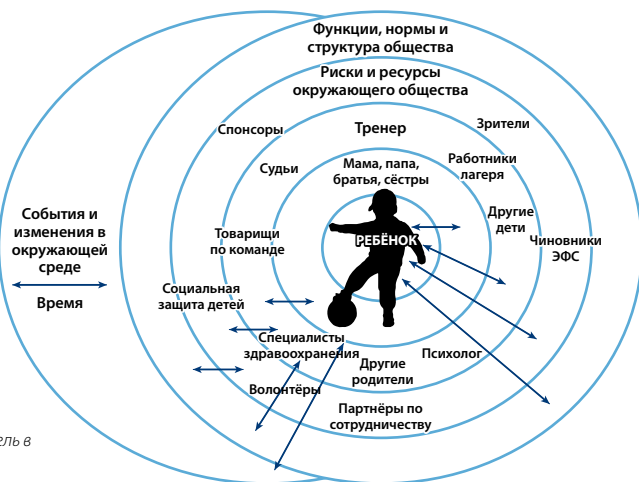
Функции, нормы и структура общества

Риски и ресурсы окружающего общества

Спонсоры

Тренер

Зрители

Судьи

Мама, папа, братья, сёстры

Работники лагеря

События и изменения в окружающей среде

Время

Товарищи по команде

РЕБЁНОК

Другие дети

Чиновники ЭФС

Социальная защита детей

Специалисты здравоохранения

Психолог

Другие родители

Волонтёры

Партнёры по сотрудничеству

ель 8